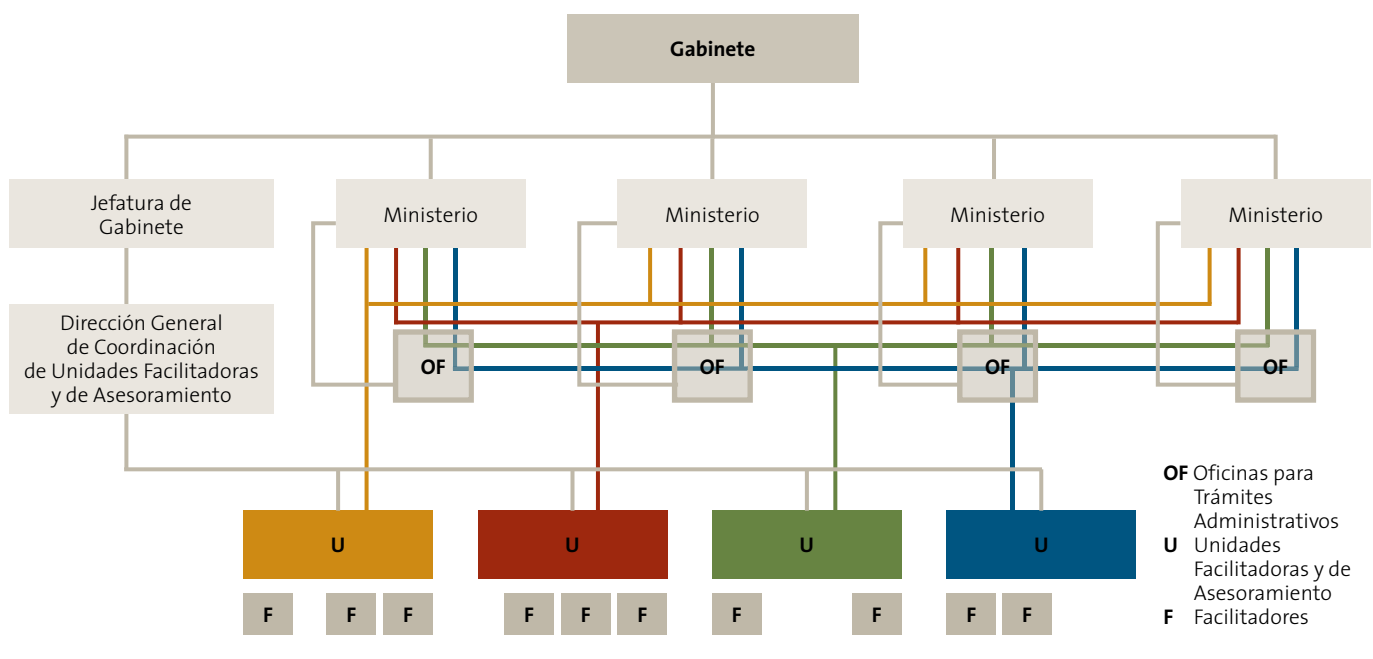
Gabinete

Jefatura de Gabinete

Ministerio

Ministerio

Ministerio

Ministerio

Dirección General de Coordinación de Unidades Facilitadoras y de Asesoramiento

OF

OF

OF

OF

U

U

U

U

F F F

F F F

F F

F F

OF Oficinas para Trámites Administrativos
U Unidades Facilitadoras y de Asesoramiento
F Facilitadores